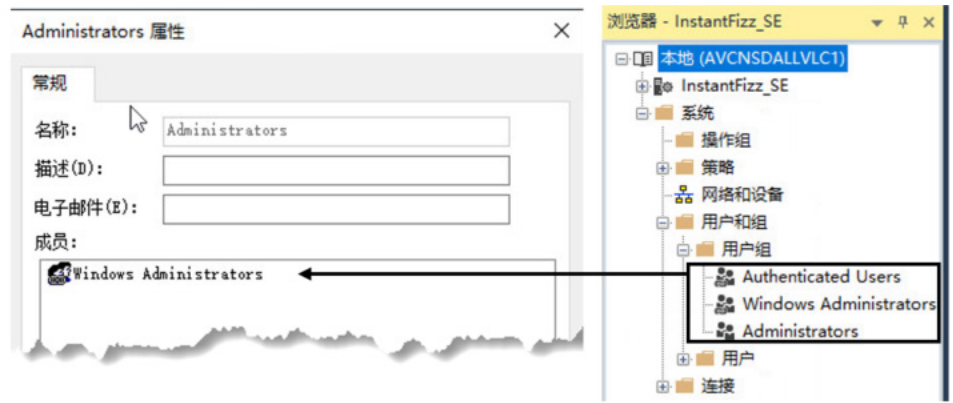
Administrators 属性

常规

名称: Administrators

描述(D):

电子邮件(E):

成员:

Windows Administrators

浏览器 - InstantFizz_SE

本地 (AVCNSDALLVLC1)

InstantFizz_SE

系统

操作组

策略

网络和设备

用户和组

用户组

Authenticated Users

Windows Administrators

Administrators

用户

连接